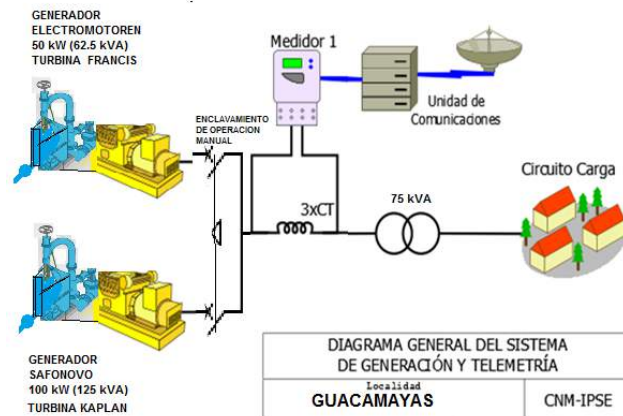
GENERADOR ELECTROMOTOREN 50 kW (62.5 kVA) TURBINA FRANCIS

Medidor 1

Unidad de Comunicaciones

ENCLAVAMIENTO DE OPERACION MANUAL

Circuito Carga

3xCT

75 kVA

GENERADOR SAFONOVO 100 kW (125 kVA) TURBINA KAPLAN

DIAGRAMA GENERAL DEL SISTEMA DE GENERACIÓN Y TELEMETRÍA

| Localidad GUACAMAYAS | CNM-IPSE |
|---|---|